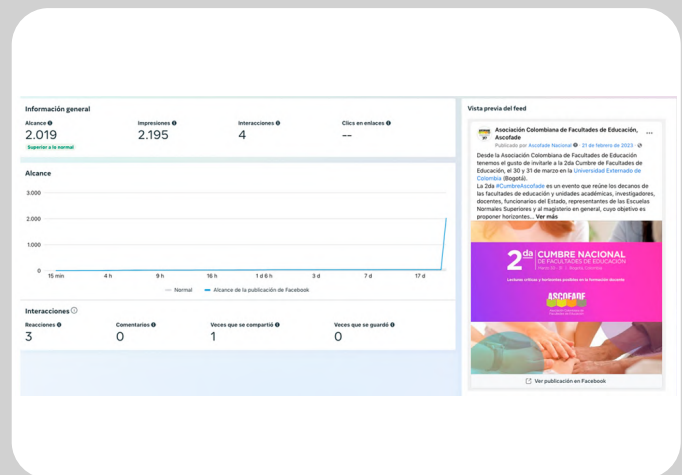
Información general

Alcance
2.019
Superior a lo normal

Impresiones
2.195

Interacciones
4

Clics en enlaces
--

Alcance

3.000
2.000
1.000
0

15 min
4 h
9 h
16 h
1 d 6 h
3 d
7 d
17 d

Normal
Alcance de la publicación de Facebook

Interacciones

Reacciones
3

Comentarios
0

Veces que se compartió
1

Veces que se guardó
0

Vista previa del feed

Asociación Colombiana de Facultades de Educación, Ascofade
Publicado por Ascofade Nacional · 21 de febrero de 2023

Desde la Asociación Colombiana de Facultades de Educación tenemos el gusto de invitarle a la 2da Cumbre de Facultades de Educación, el 30 y 31 de marzo en la Universidad Externado de Colombia (Bogotá).
La 2da #CumbreAscofade es un evento que reúne los decanos de las facultades de educación y unidades académicas, investigadores, docentes, funcionarios del Estado, representantes de las Escuelas Normales Superiores y al magisterio en general, cuyo objetivo es proponer horizontes... Ver más

2da CUMBRE NACIONAL DE FACULTADES DE EDUCACIÓN
Lecturas críticas y horizontes posibles en la formación docente
ASCOFADE

Ver publicación en Facebook